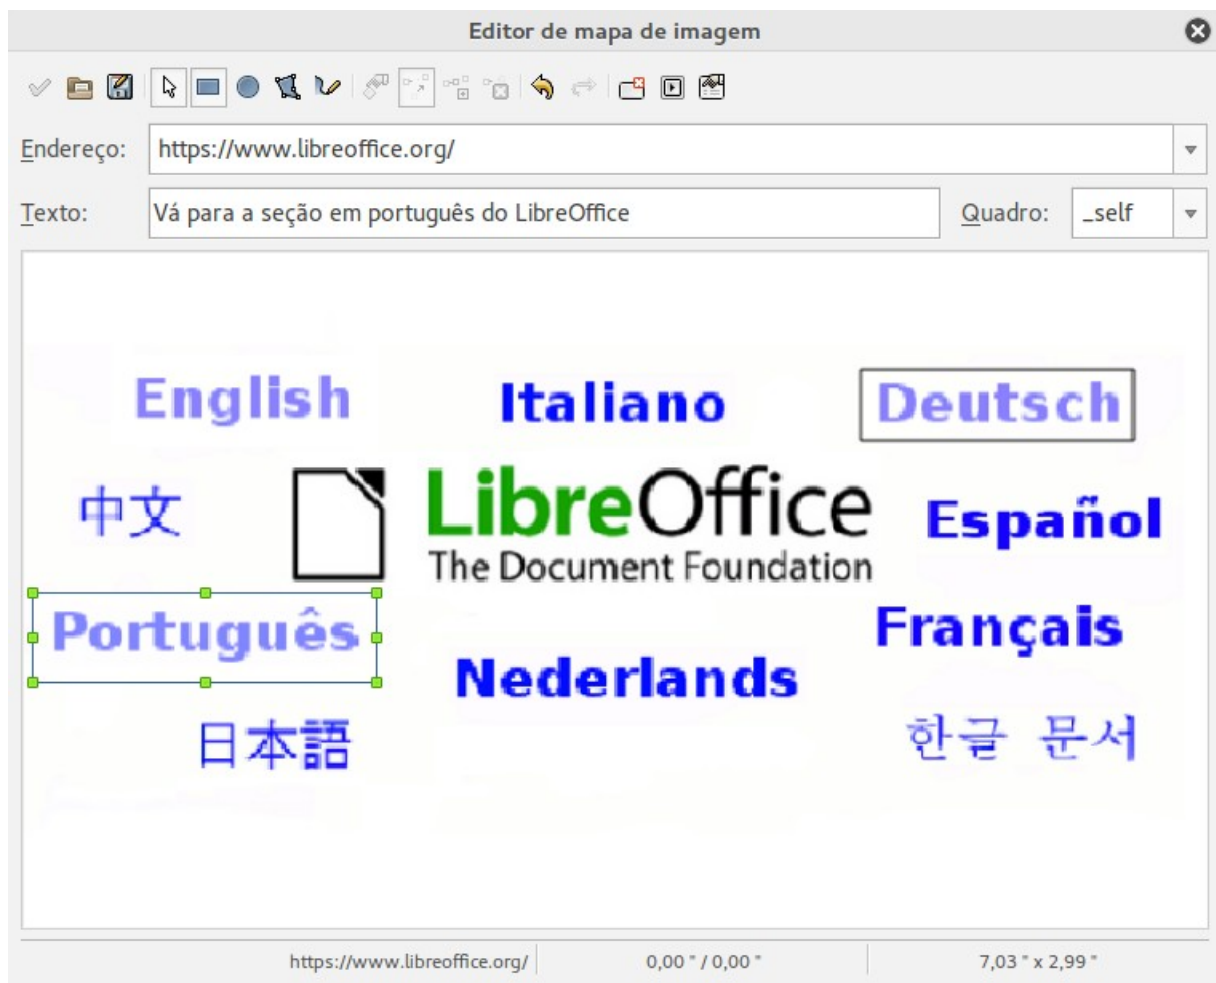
Editor de mapa de imagem

Endereço: https://www.libreoffice.org/

Texto: Vá para a seção em português do LibreOffice

Quadro: _self

English

Italiano

Deutsch

中文

LibreOffice

The Document Foundation

Español

Português

Français

Nederlands

日本語

한글 문서

https://www.libreoffice.org/

0,00 " / 0,00 "

7,03 " x 2,99 "